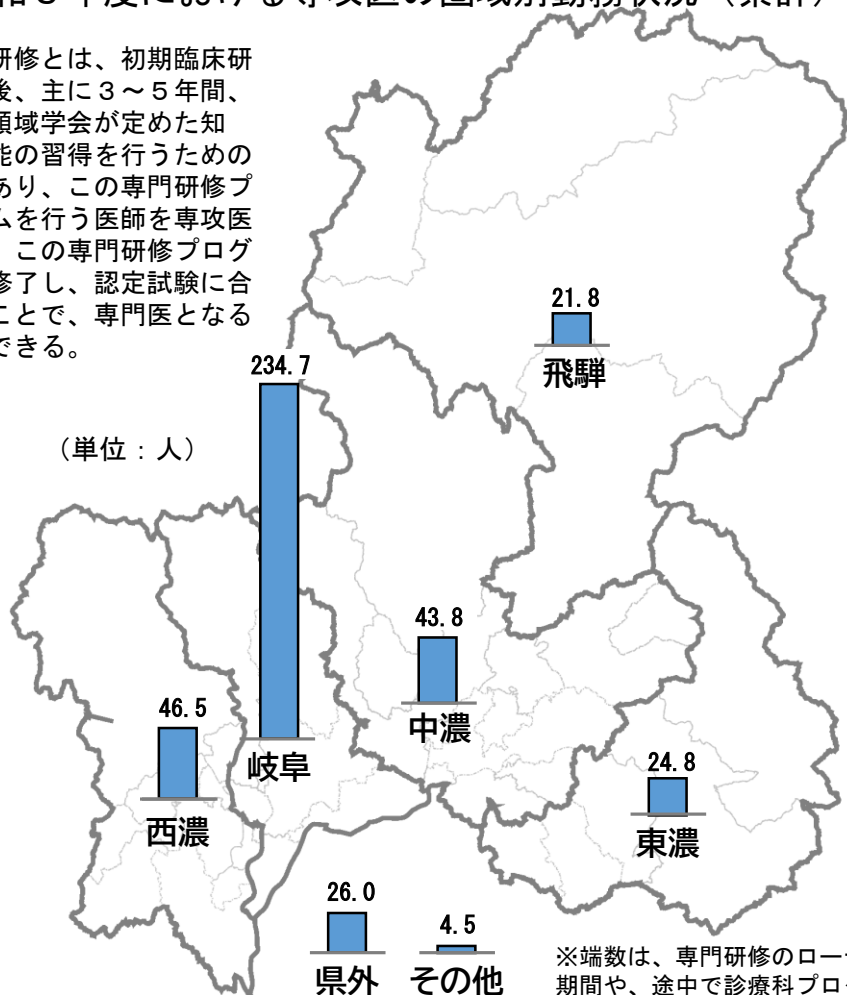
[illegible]年度における専攻医の圏域別勤務状況（累計）

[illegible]研修とは、初期臨床研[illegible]後、主に３～５年間、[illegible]領域学会が定めた知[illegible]能の習得を行うための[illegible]あり、この専門研修プ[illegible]ムを行う医師を専攻医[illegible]この専門研修プログ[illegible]修了し、認定試験に合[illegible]ことで、専門医となる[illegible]できる。

（単位：人）

21.8
飛騨

234.7
岐阜

43.8
中濃

46.5
西濃

24.8
東濃

26.0
県外

4.5
その他

※端数は、専門研修のロー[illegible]期間や、途中で診療科プロ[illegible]